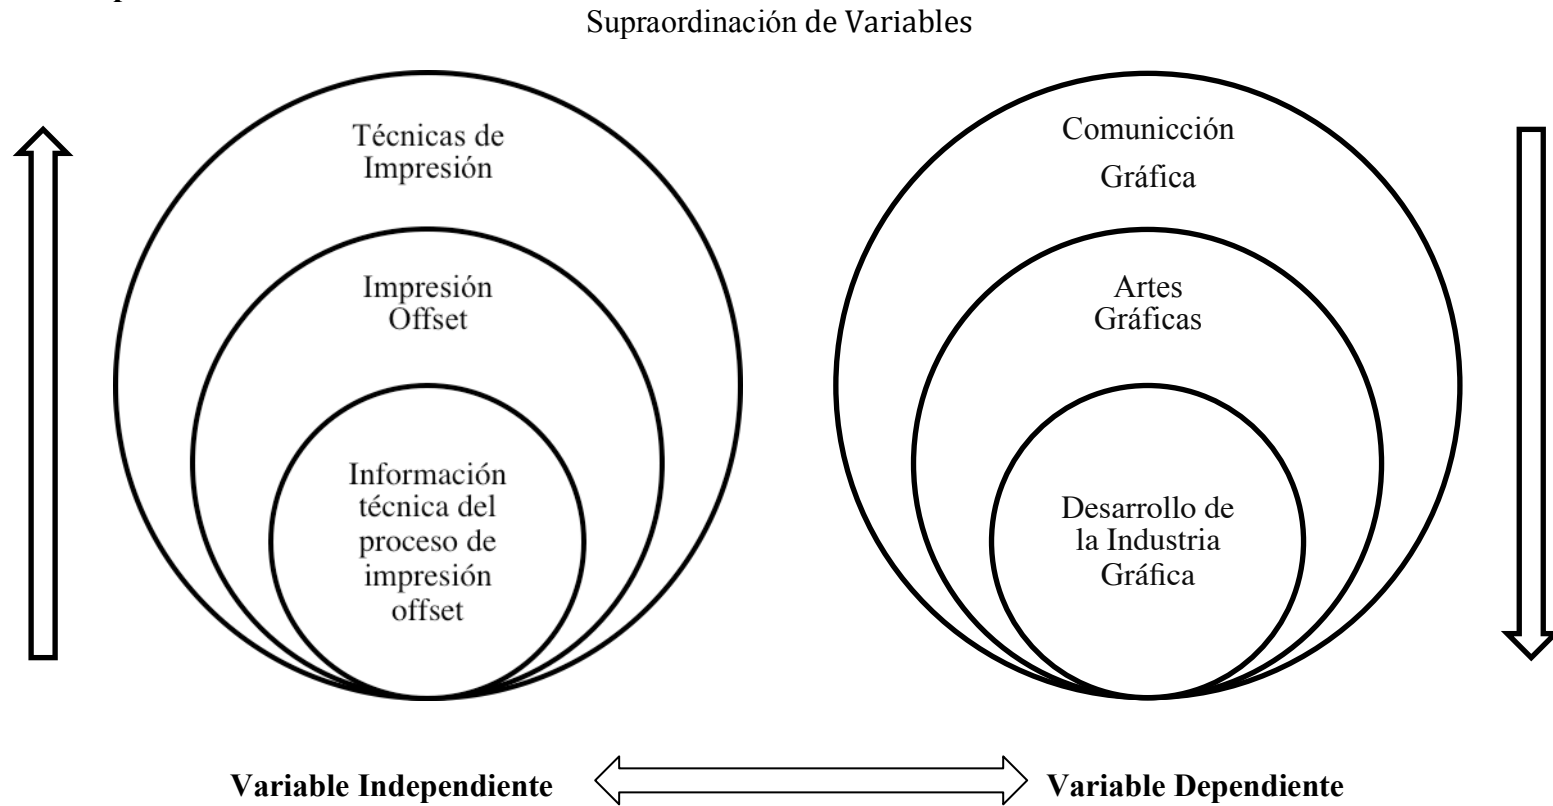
Supraordinación de Variables

Técnicas de Impresión

Impresión Offset

Información técnica del proceso de impresión offset

Comunicción Gráfica

Artes Gráficas

Desarrollo de la Industria Gráfica

**Variable Independiente**

**Variable Dependiente**